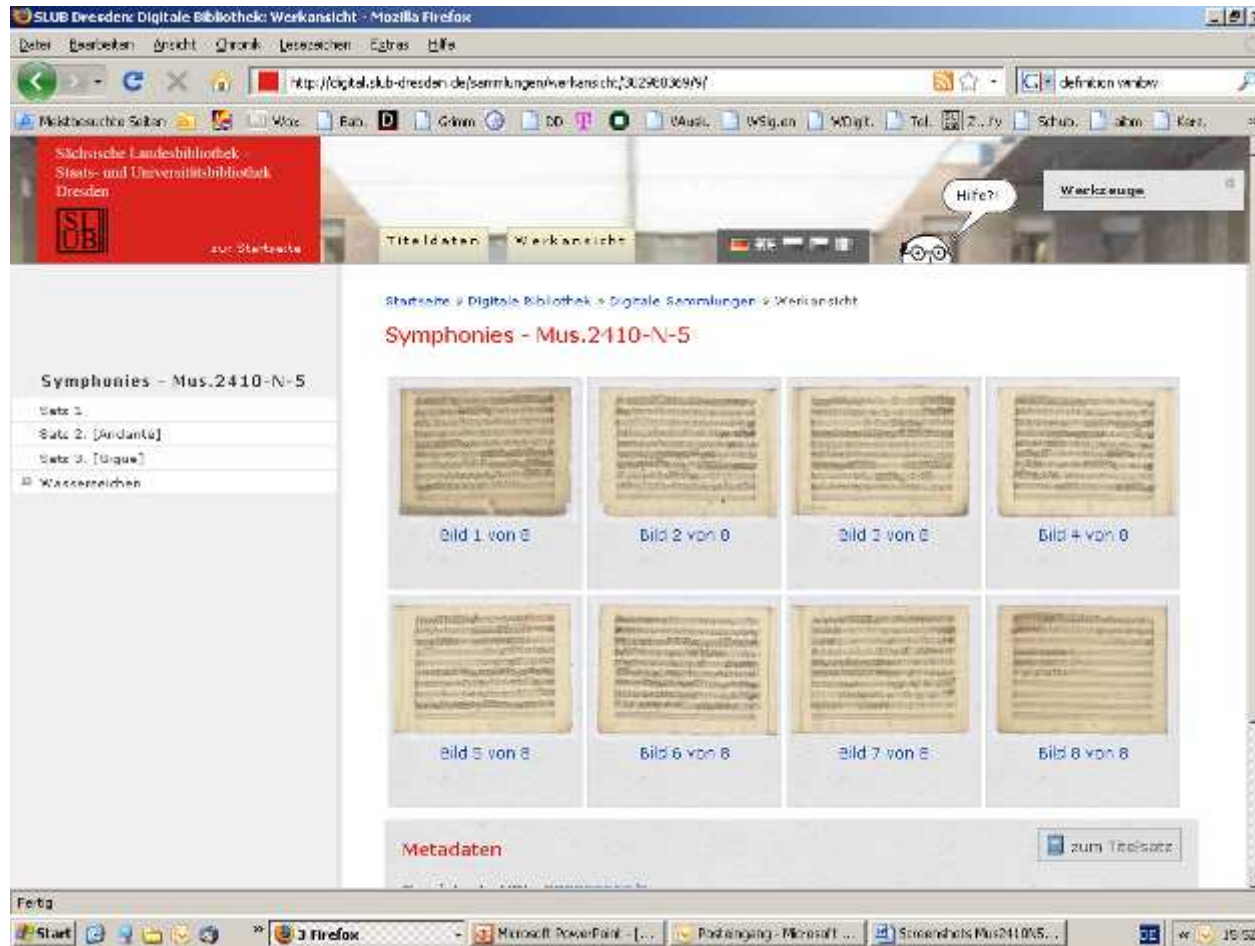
SLUB Dresden: Digitale Bibliothek: Werkansicht - Mozilla Firefox

Datei Bearbeiten Ansicht Chronik Lesezeichen Extras Hilfe

http://digital.slub-dresden.de/sammlungen/werkansicht/302980369/9/

definition window

Meistbesuchte Seiten Wox Bab. Grimm DD VAusk. WSig.en WDigit. Tel. Z...fy Schub. albm Kon.

Sächsische Landesbibliothek - Staats- und Universitätsbibliothek Dresden

SLUB

zur Startseite

Titeldaten Werkansicht

Hilfe?!

Werkzeuge

Startseite » Digitale Bibliothek » Digitale Sammlungen » Werkansicht

Symphonies - Mus.2410-N-5

Symphonies - Mus.2410-N-5

Satz 1

Satz 2. [Andante]

Satz 3. [Gigue]

Wasserzeichen

Bild 1 von 8

Bild 2 von 8

Bild 3 von 8

Bild 4 von 8

Bild 5 von 8

Bild 6 von 8

Bild 7 von 8

Bild 8 von 8

Metadaten

zum Titelsatz

Fertig

Start

3 Firefox

Microsoft PowerPoint - [...

Posteingang - Microsoft ...

Screenshots Mus2410N5...

DE

15:5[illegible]